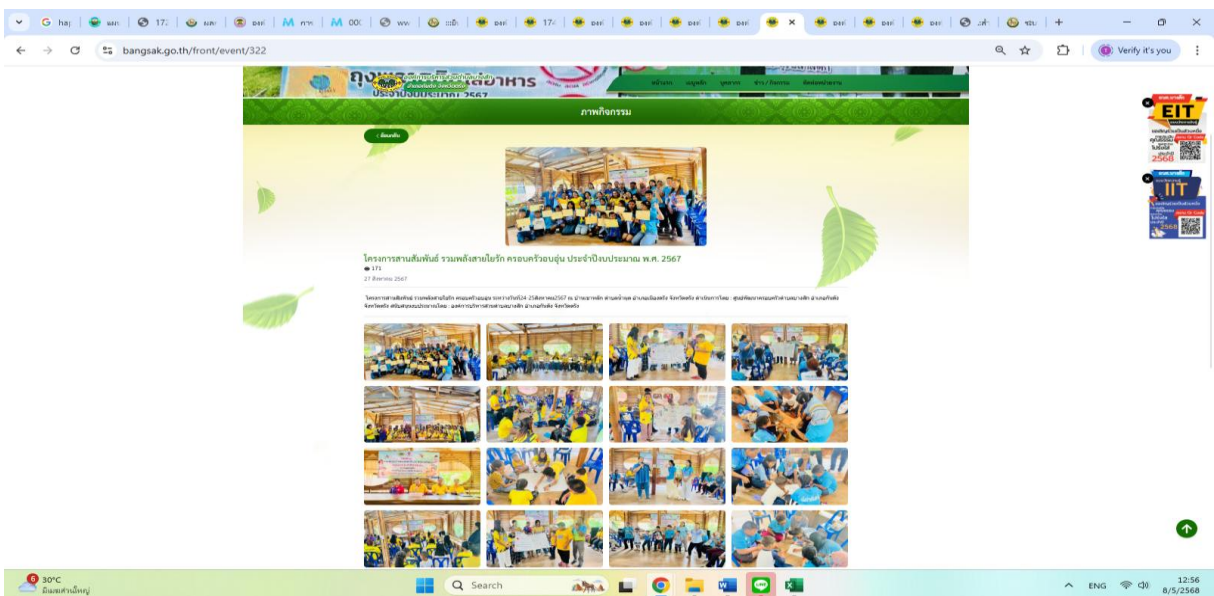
bangsak.go.th/front/event/322

Verify it's you

หน้าแรก ข้อมูลหลัก บุคลากร ข่าว / กิจกรรม ติดต่อหน่วยงาน

ภาพกิจกรรม

ย้อนกลับ

โครงการสานสัมพันธ์ รวมพลังสายใยรัก ครอบครัวอบอุ่น ประจำปีงบประมาณ พ.ศ. 2567

171

27 สิงหาคม 2567

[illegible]

EIT

IIT

2568

30°C

Search

ENG

12:56
8/5/2568